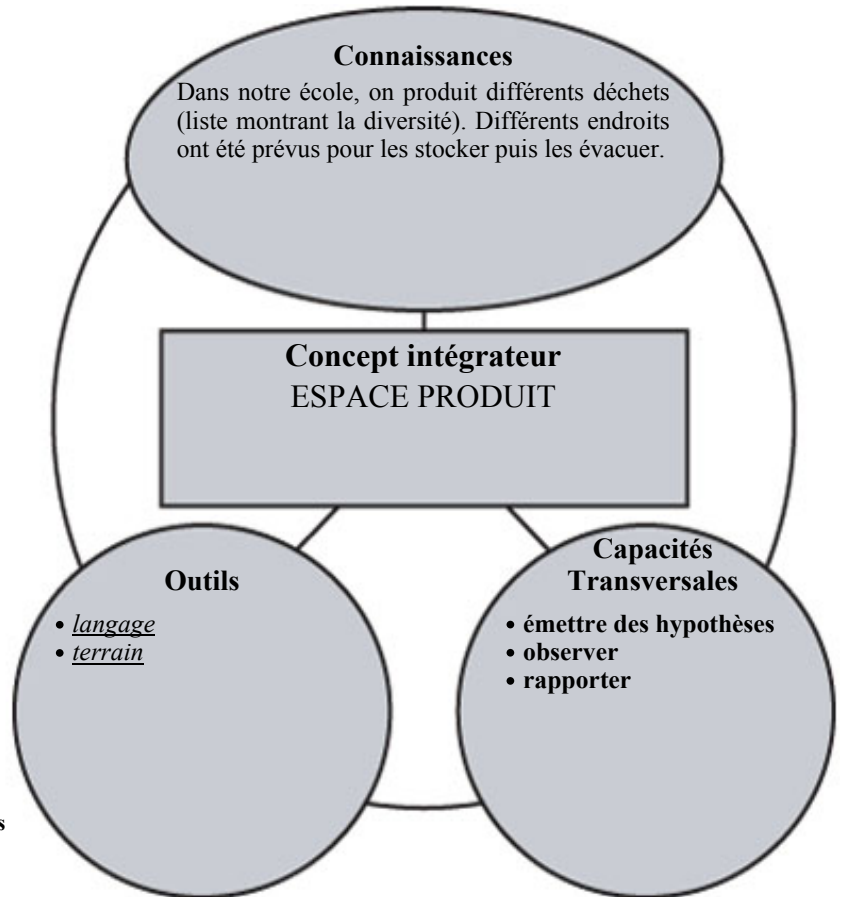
**Connaissances**

Dans notre école, on produit différents déchets (liste montrant la diversité). Différents endroits ont été prévus pour les stocker puis les évacuer.

**Concept intégrateur**
ESPACE PRODUIT

**Outils**

• langage
• terrain

**Capacités Transversales**

• émettre des hypothèses
• observer
• rapporter

s